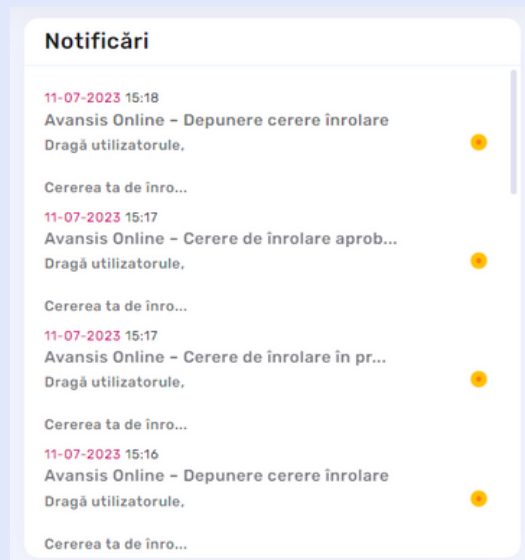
Notificări

11-07-2023 15:18
Avansis Online - Depunere cerere înrolare
Dragă utilizatorule,

Cererea ta de înro...

11-07-2023 15:17
Avansis Online - Cerere de înrolare aprob...
Dragă utilizatorule,

Cererea ta de înro...

11-07-2023 15:17
Avansis Online - Cerere de înrolare în pr...
Dragă utilizatorule,

Cererea ta de înro...

11-07-2023 15:16
Avansis Online - Depunere cerere înrolare
Dragă utilizatorule,

Cererea ta de înro...